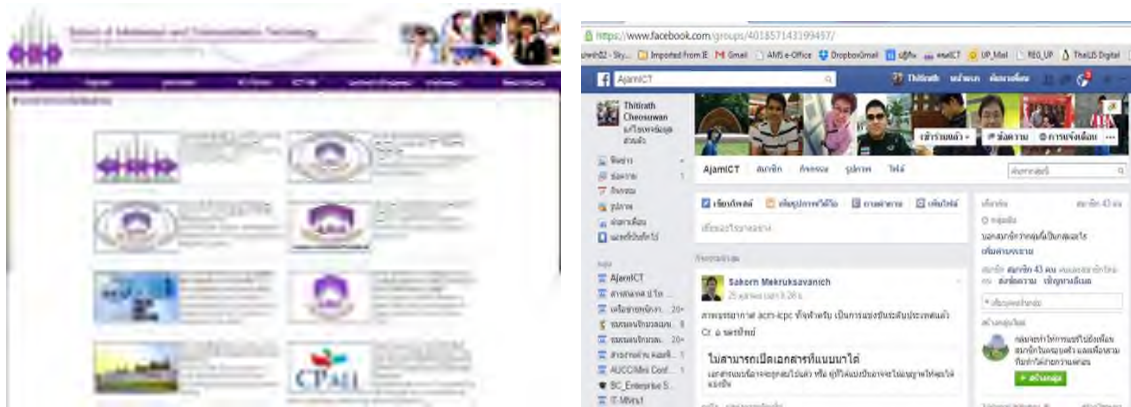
School of Information and Communication Technology

https://www.facebook.com/groups/401857143199457/

Imported from IE | Gmail | AMS e-Office | DropboxGmail | ictICT | UP_Mail | REG_UP | ThaiLIS Digital

AjarnICT

Thitirath Cheosuwan

Thitirath หน้าแรก ค้นหาเพื่อน

เข้าร่วมแล้ว | ข้อความ | การแจ้งเตือน

AjarnICT สมาชิก กิจกรรม รูปภาพ ไฟล์

เขียนโพสต์ | เพิ่มรูปภาพ/วิดีโอ | ถามคำถาม | เพิ่มไฟล์

Sakorn Mekruksavanich

ไม่สามารถเปิดเอกสารที่แนบมาได้

สมาชิก 43 คน

สร้างกลุ่ม

AjarnICT
AUCC/Mini Conf...
BC_Enterprise S...
IT-MBA